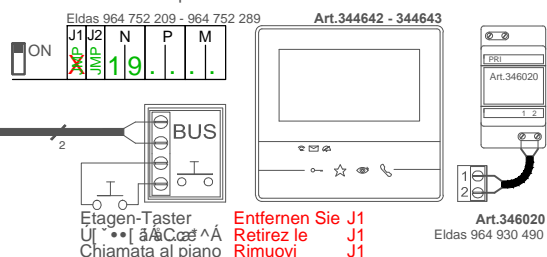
Eldas 964 752 209 - 964 752 289
Art.344642 - 344643

ON
J1 J2 N P M
JMP JMP 1 9 . . . .

BUS
2

PRI
Art.346020
1 2

1
2

Etagen-Taster Entfernen Sie J1
U[ ˘••[ ãÅ̃Cœ‡^Á Retirez le J1
Chiamata al piano Rimuovi J1

Art.346020
Eldas 964 930 490